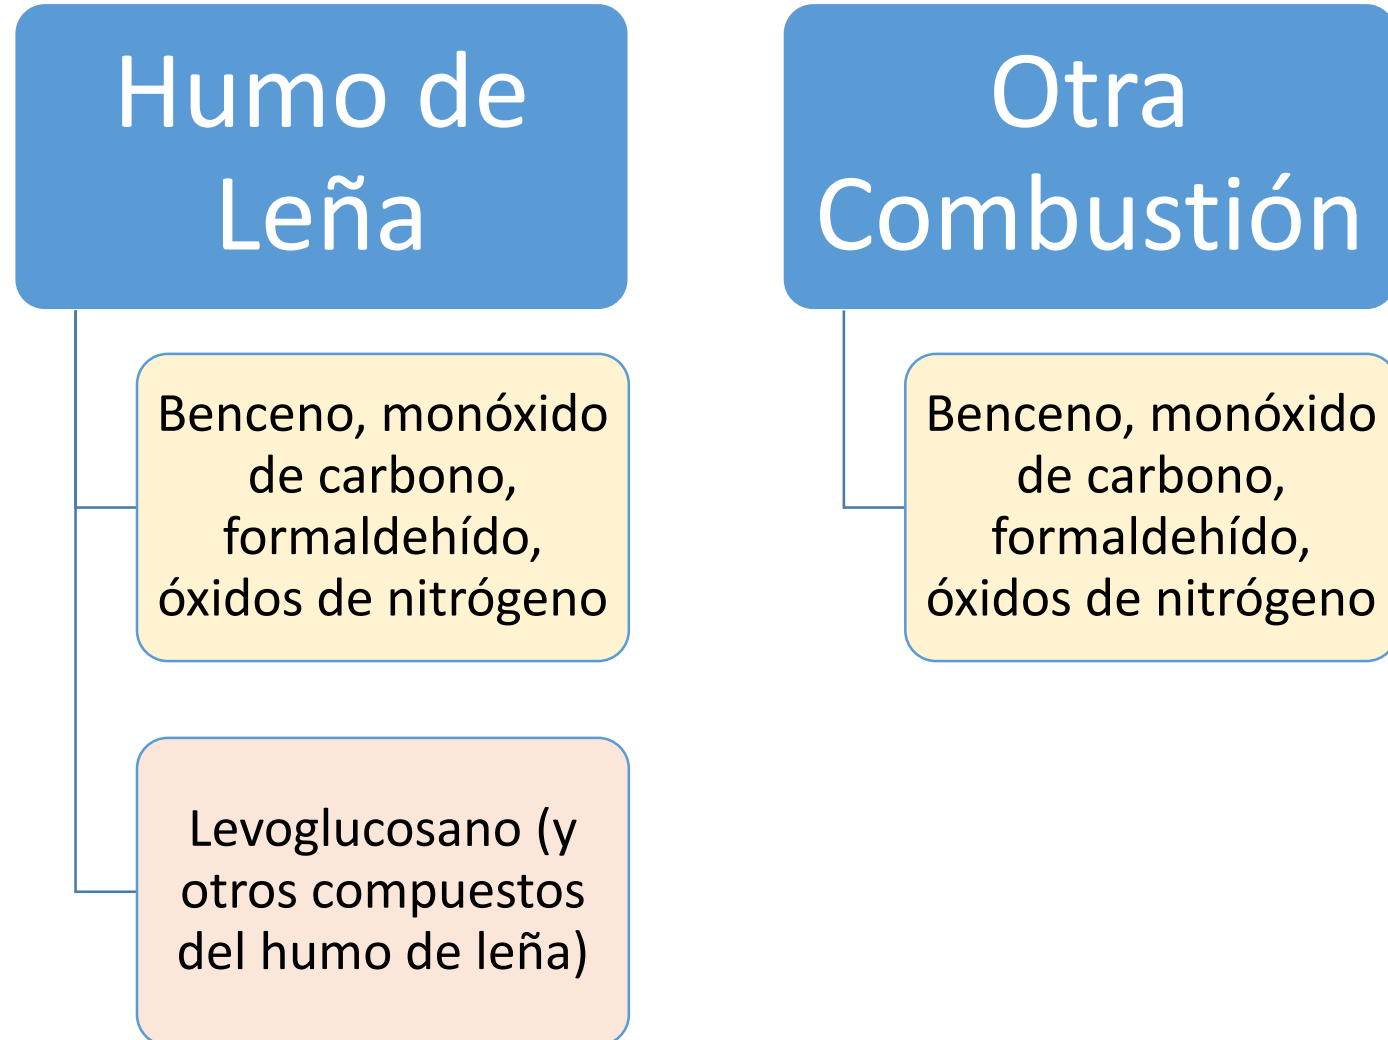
Humo de Leña

Benceno, monóxido de carbono, formaldehído, óxidos de nitrógeno

Levoglucosano (y otros compuestos del humo de leña)

Otra Combustión

Benceno, monóxido de carbono, formaldehído, óxidos de nitrógeno